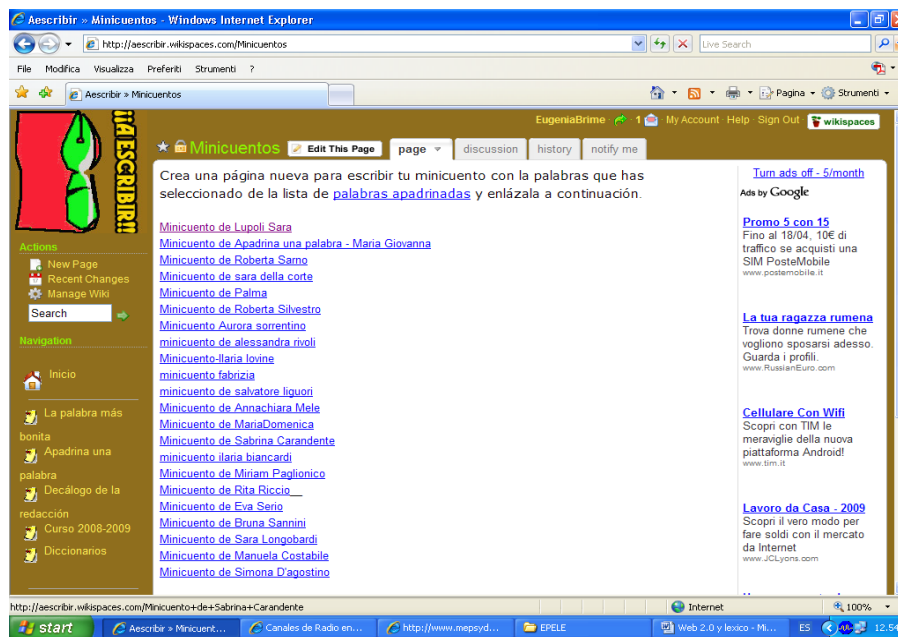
Aescribir » Minicuentos - Windows Internet Explorer

http://aescribir.wikispaces.com/Minicuentos

Live Search

File Modifica Visualizza Preferiti Strumenti ?

Aescribir » Minicuentos

Pagina Strumenti

¡¡A ESCRIBIR!!

EugeniaBrime 1 My Account · Help · Sign Out wikispaces

Minicuentos Edit This Page page discussion history notify me

Crea una página nueva para escribir tu minicuento con la palabras que has seleccionado de la lista de palabras apadrinadas y enlázala a continuación.

Minicuento de Lupoli Sara
Minicuento de Apadrina una palabra - Maria Giovanna
Minicuento de Roberta Sarno
Minicuento de sara della corte
Minicuento de Palma
Minicuento de Roberta Silvestro
Minicuento Aurora sorrentino
minicuento de alessandra rivoli
Minicuento-Ilaria Iovine
minicuento fabrizia
minicuento de salvatore liguori
Minicuento de Annachiara Mele
Minicuento de MariaDomenica
Minicuento de Sabrina Carandente
minicuento ilaria biancardi
Minicuento de Miriam Paglionico
Minicuento de Rita Riccio
Minicuento de Eva Serio
Minicuento de Bruna Sannini
Minicuento de Sara Longobardi
Minicuento de Manuela Costabile
Minicuento de Simona D'agostino

Actions
New Page
Recent Changes
Manage Wiki
Search

Navigation
Inicio
La palabra más bonita
Apadrina una palabra
Decálogo de la redacción
Curso 2008-2009
Diccionarios

Turn ads off - 5/month
Ads by Google

Promo 5 con 15
Fino al 18/04, 10€ di traffico se acquisti una SIM PosteMobile
www.postemobile.it

La tua ragazza rumena
Trova donne rumene che vogliono sposarsi adesso. Guarda i profili.
www.RussianEuro.com

Cellulare Con Wifi
Scopri con TIM le meraviglie della nuova piattaforma Android!
www.tim.it

Lavoro da Casa - 2009
Scopri il vero modo per fare soldi con il mercato da Internet
www.JCLyons.com

http://aescribir.wikispaces.com/Minicuento+de+Sabrina+Carandente

Internet 100%

start Aescribir » Minicuent... Canales de Radio en... http://www.mepsyd... EPELE Web 2.0 y lexico - Mi... ES 12.54